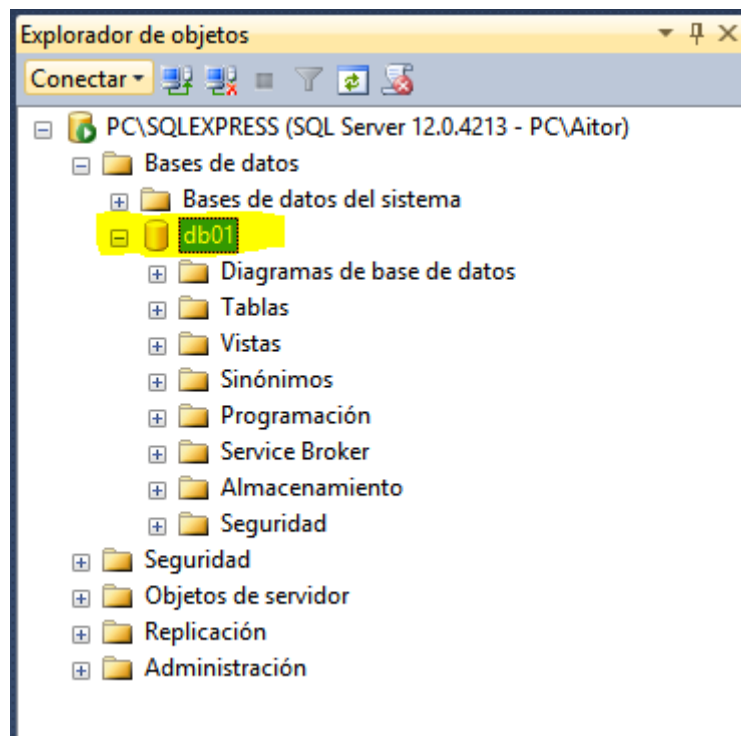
Explorador de objetos

Conectar

PC\SQLEXPRESS (SQL Server 12.0.4213 - PC\Aitor)
Bases de datos
Bases de datos del sistema
db01
Diagramas de base de datos
Tablas
Vistas
Sinónimos
Programación
Service Broker
Almacenamiento
Seguridad
Seguridad
Objetos de servidor
Replicación
Administración